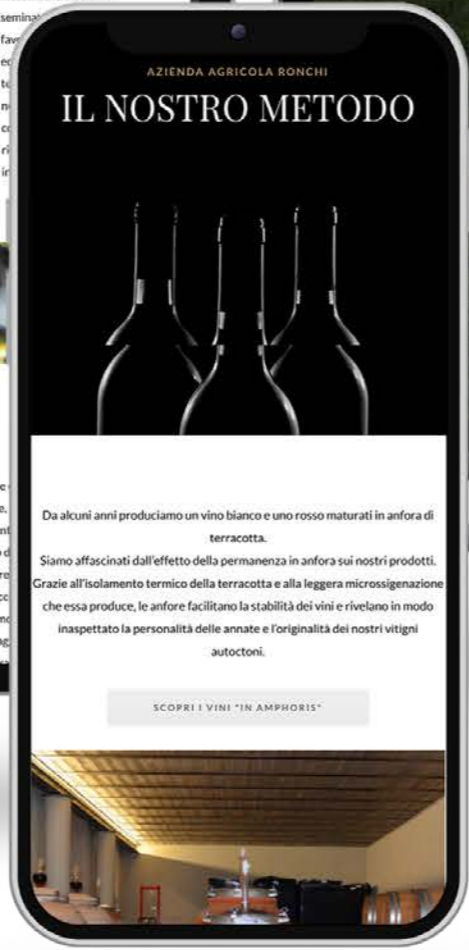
AZIENDA AGRICOLA RONCHI

IL NOSTRO METODO

Da alcuni anni produciamo un vino bianco e uno rosso maturati in anfora di terracotta.
Siamo affascinati dall'effetto della permanenza in anfora sui nostri prodotti. Grazie all'isolamento termico della terracotta e alla leggera microssigenazione che essa produce, le anfore facilitano la stabilità dei vini e rivelano in modo inaspettato la personalità delle annate e l'originalità dei nostri vitigni autoctoni.

SCOPRI I VINI "IN AMPHORIS"